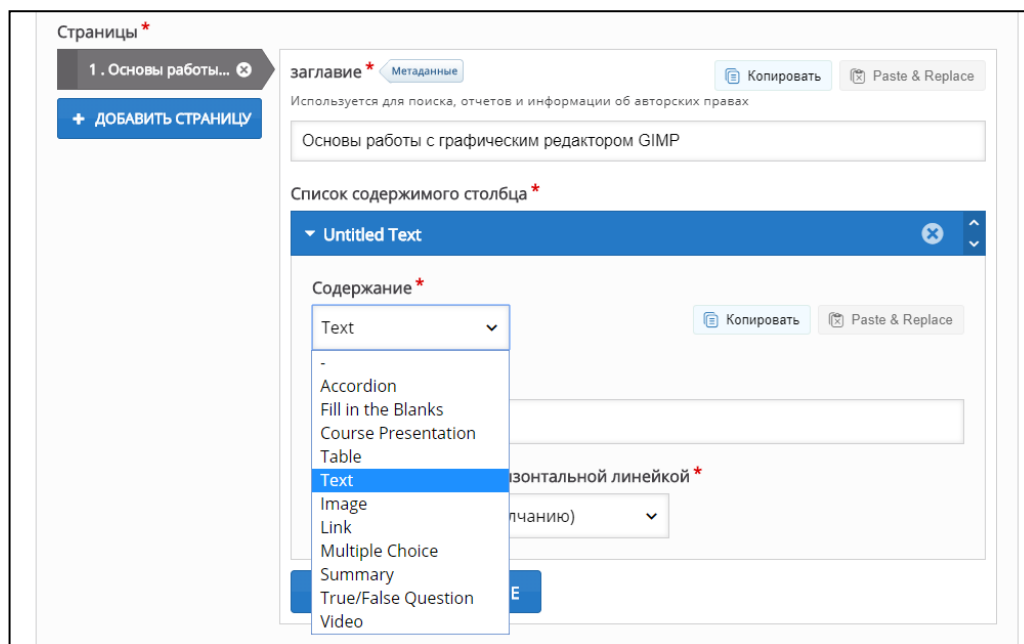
Страницы *

1 . Основы работы...

+ ДОБАВИТЬ СТРАНИЦУ

заглавие * Метаданные

Копировать

Paste & Replace

Используется для поиска, отчетов и информации об авторских правах

Основы работы с графическим редактором GIMP

Список содержимого столбца *

Untitled Text

Содержание *

Text

Копировать

Paste & Replace

-
Accordion
Fill in the Blanks
Course Presentation
Table
Text
Image
Link
Multiple Choice
Summary
True/False Question
Video

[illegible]изонтальной линейкой *

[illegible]лчанию)

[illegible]E